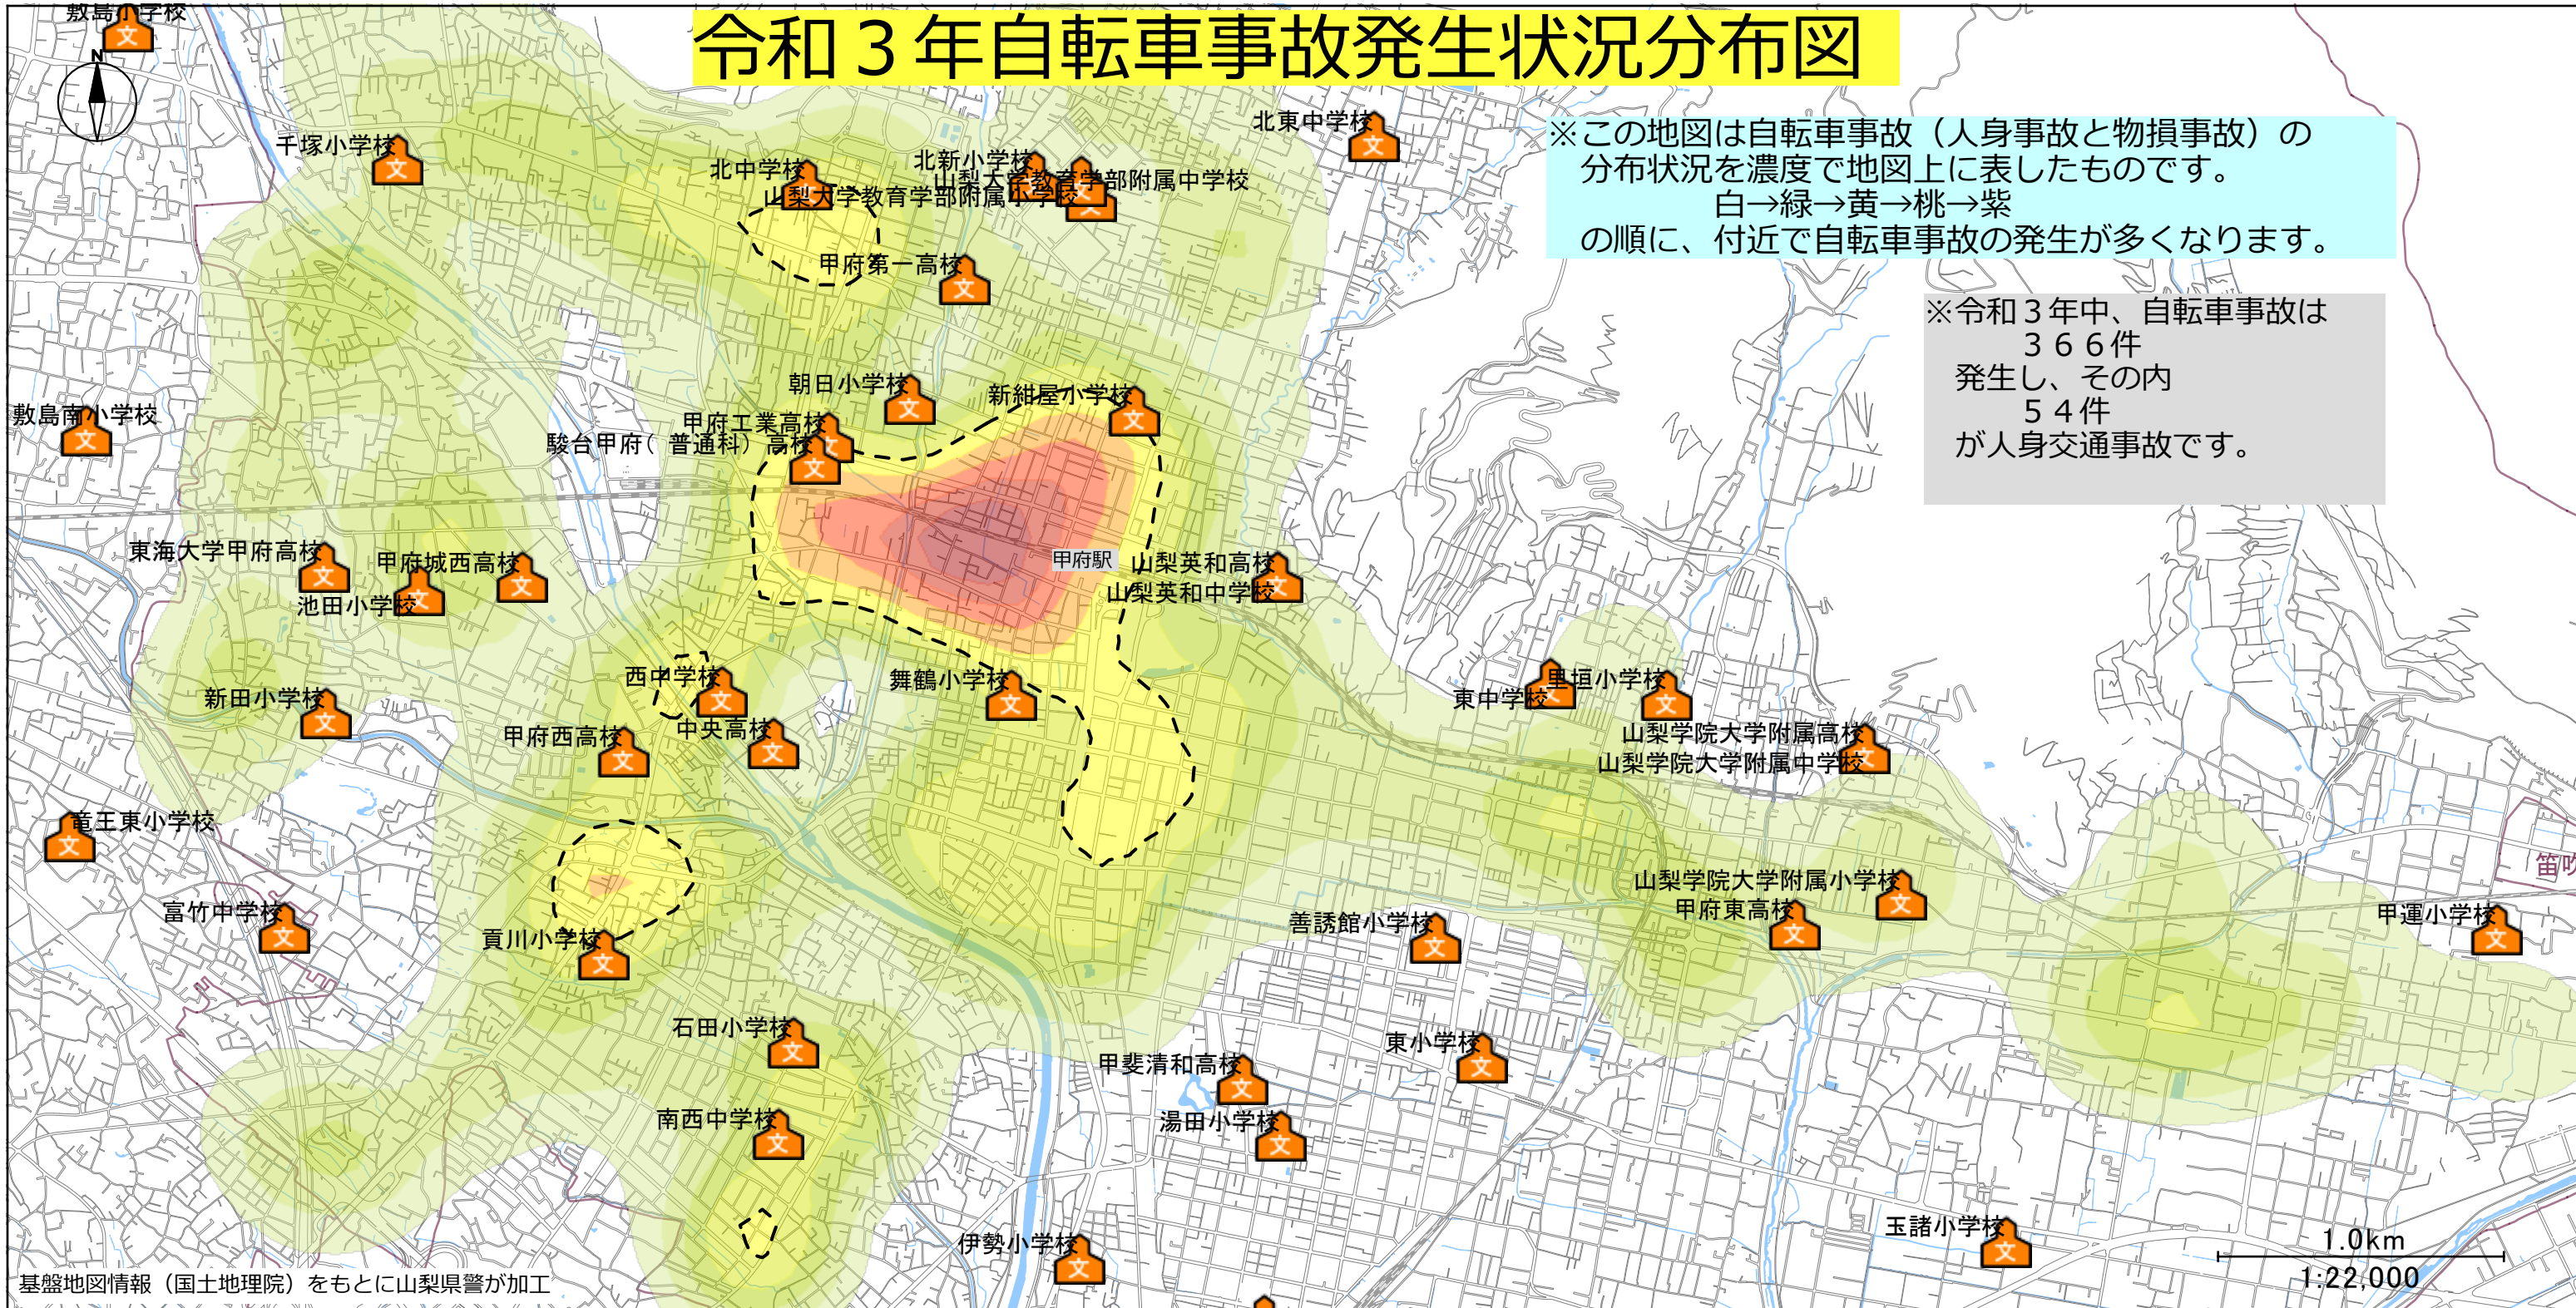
令和３年自転車事故発生状況分布図

※この地図は自転車事故（人身事故と物損事故）の分布状況を濃度で地図上に表したものです。
白→緑→黄→桃→紫
の順に、付近で自転車事故の発生が多くなります。

※令和３年中、自転車事故は
３６６件
発生し、その内
５４件
が人身交通事故です。

敷島小学校
N
千塚小学校
北中学校
北新小学校
山梨大学教育学部附属中学校
山梨大学教育学部附属小学校
北東中学校
甲府第一高校
朝日小学校
新紺屋小学校
甲府工業高校
駿台甲府（普通科）高校
敷島南小学校
東海大学甲府高校
甲府城西高校
池田小学校
甲府駅
山梨英和高校
山梨英和中学校
西中学校
舞鶴小学校
新田小学校
甲府西高校
中央高校
東中学校
里垣小学校
山梨学院大学附属高校
山梨学院大学附属中学校
竜王東小学校
富竹中学校
貢川小学校
山梨学院大学附属小学校
甲府東高校
善誘館小学校
甲運小学校
笛吹
石田小学校
東小学校
甲斐清和高校
湯田小学校
南西中学校
伊勢小学校
玉諸小学校
1.0km
1:22,000
基盤地図情報（国土地理院）をもとに山梨県警が加工